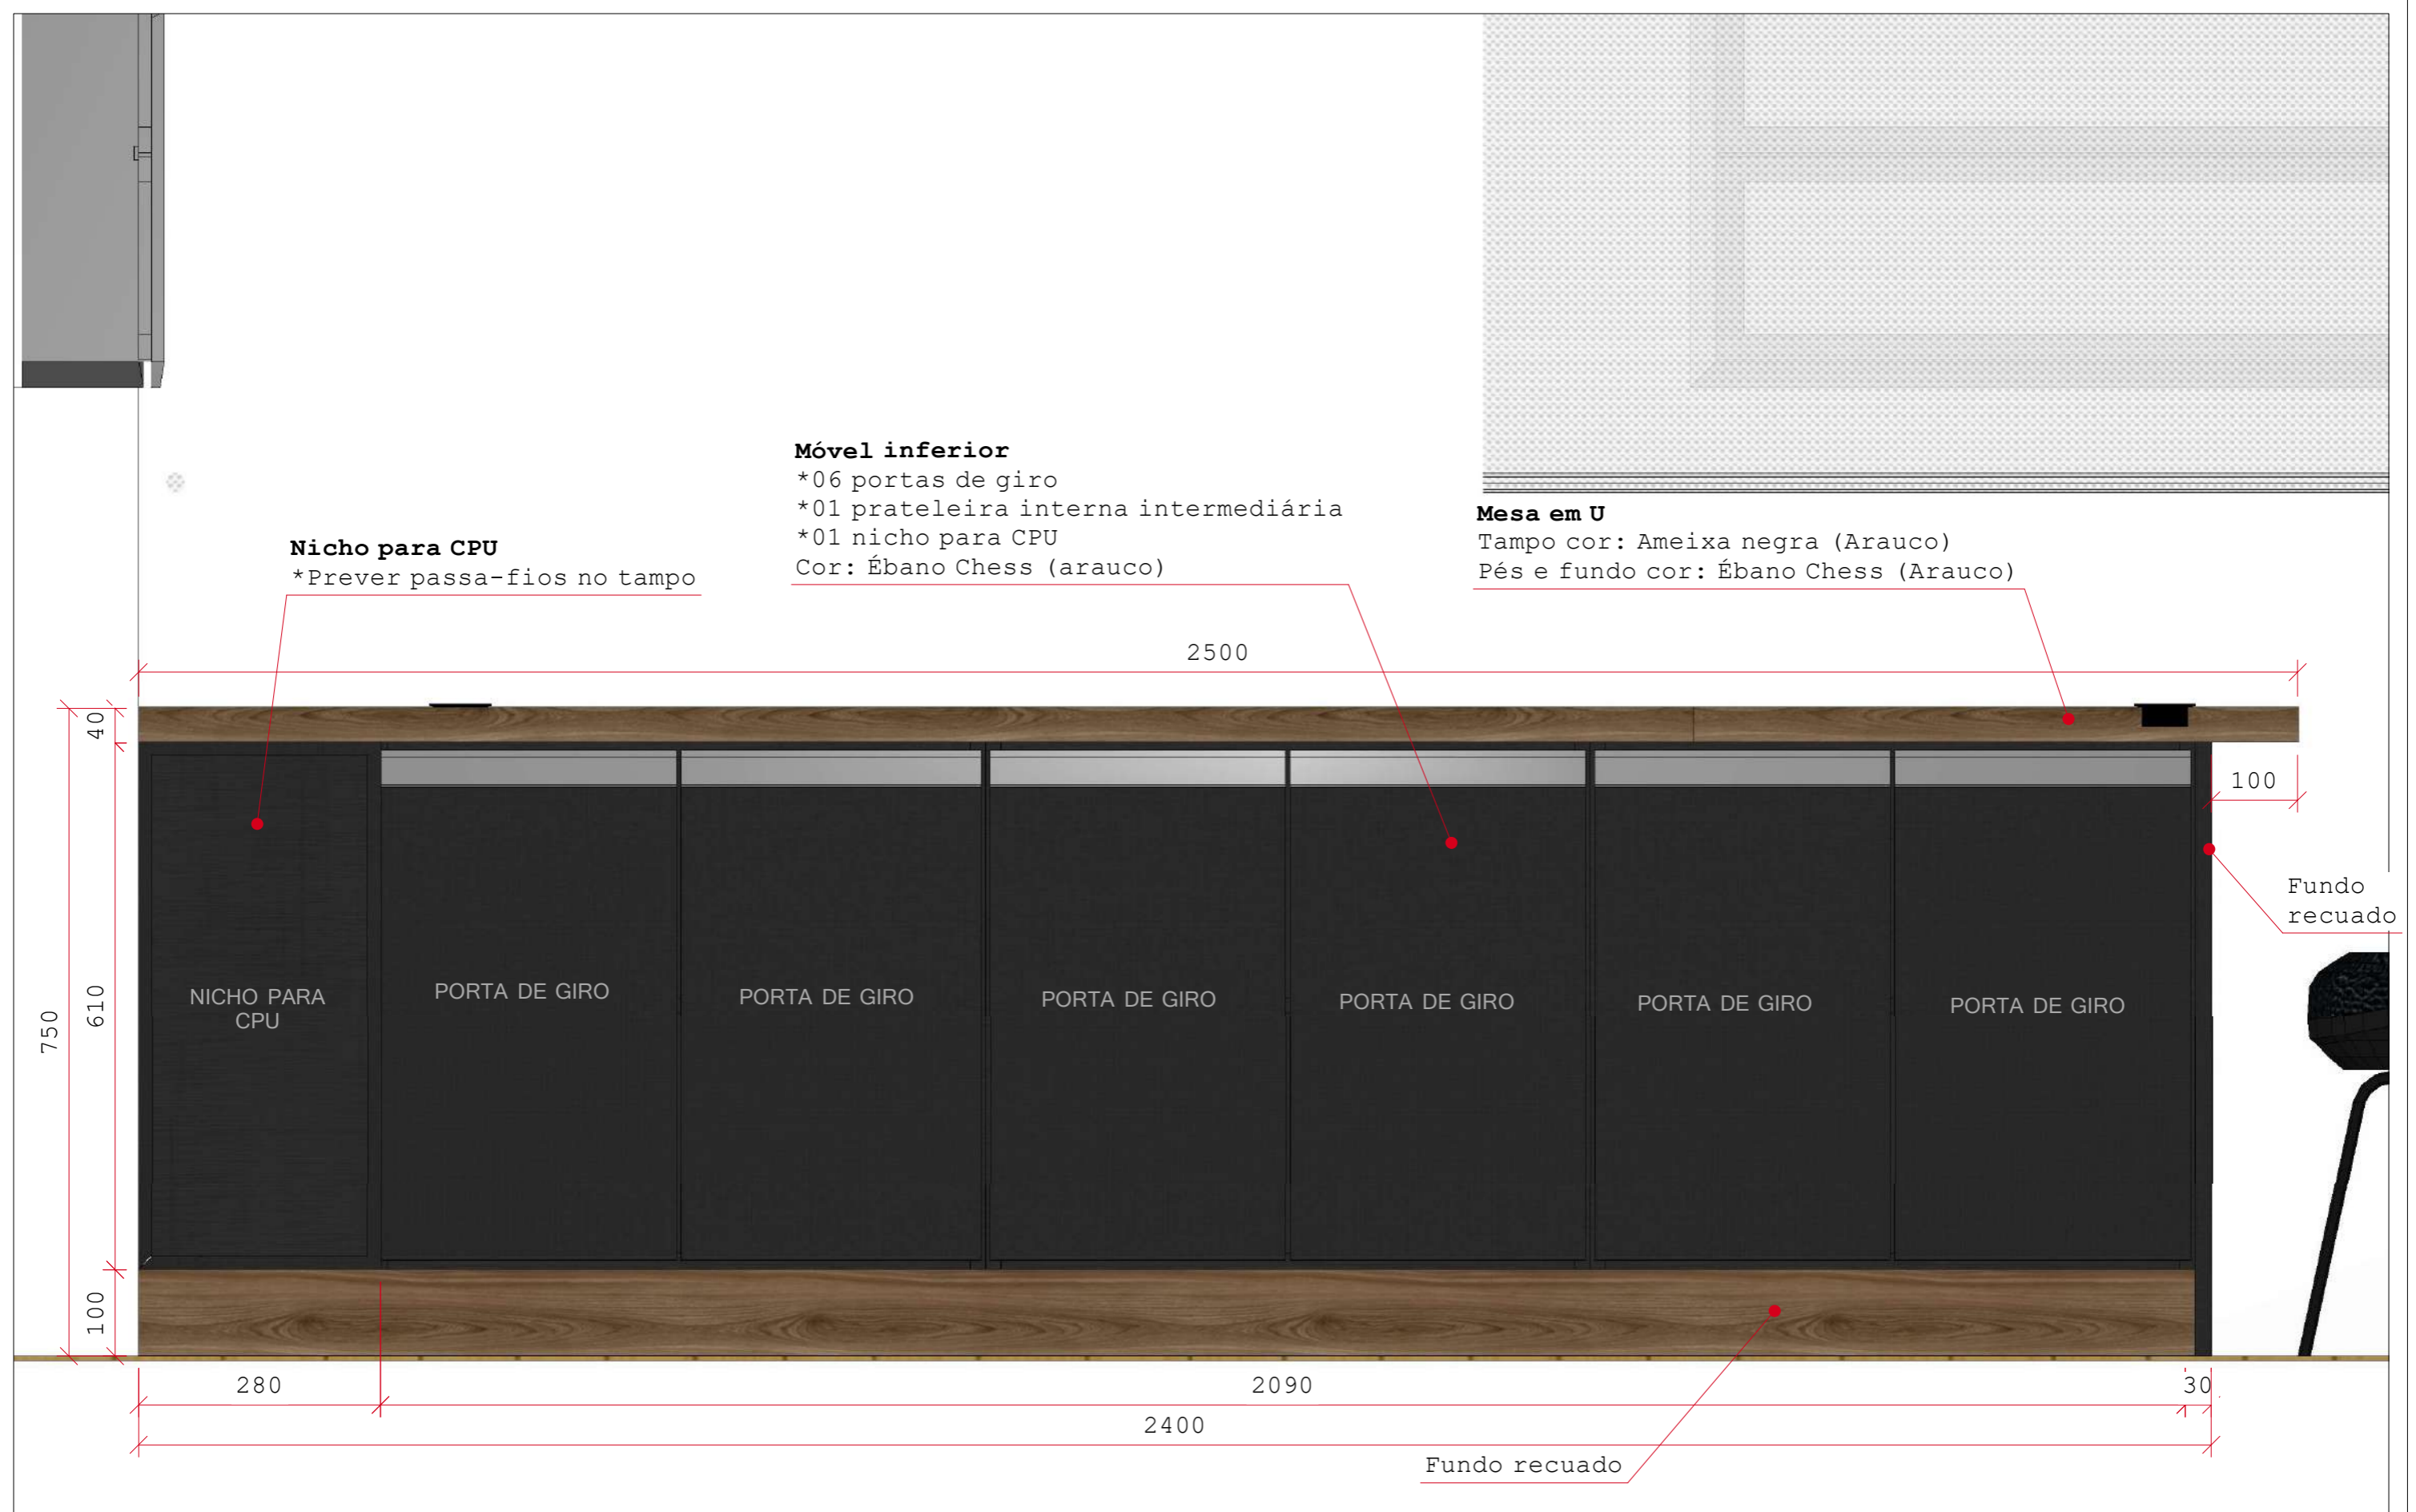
Móvel inferior
*06 portas de giro
*01 prateleira interna intermediária
*01 nicho para CPU
Cor: Ébano Chess (arauco)

Mesa em U
Tampo cor: Ameixa negra (Arauco)
Pés e fundo cor: Ébano Chess (Arauco)

Nicho para CPU
*Prever passa-fios no tampo

2500

40

100

Fundo recuado

NICHO PARA CPU

PORTA DE GIRO

PORTA DE GIRO

PORTA DE GIRO

PORTA DE GIRO

PORTA DE GIRO

PORTA DE GIRO

750

610

100

280

2090

30

2400

Fundo recuado